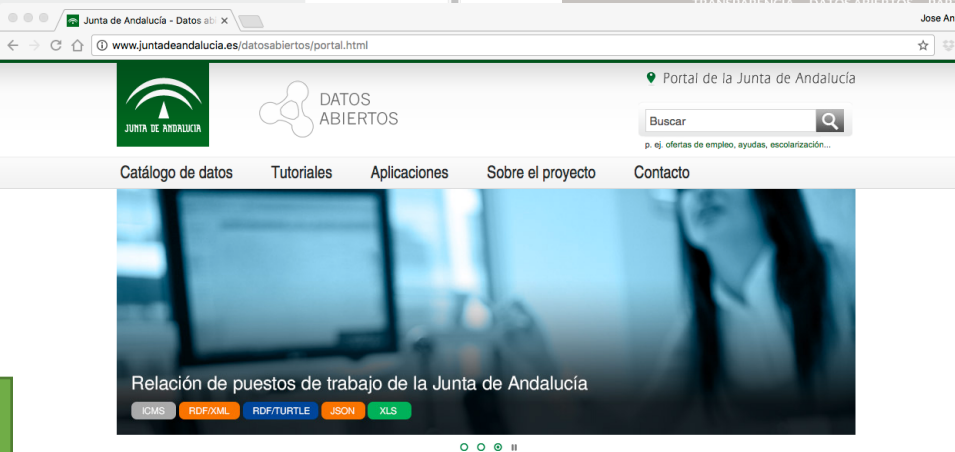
Junta de Andalucía - Datos abi ×

Jose An

www.juntadeandalucia.es/datosabiertos/portal.html

JUNTA DE ANDALUCIA

DATOS ABIERTOS

Portal de la Junta de Andalucía

Buscar

p. ej. ofertas de empleo, ayudas, escolarización...

Catálogo de datos
Tutoriales
Aplicaciones
Sobre el proyecto
Contacto

Relación de puestos de trabajo de la Junta de Andalucía

ICMS RDF/XML RDF/TURTLE JSON XLS